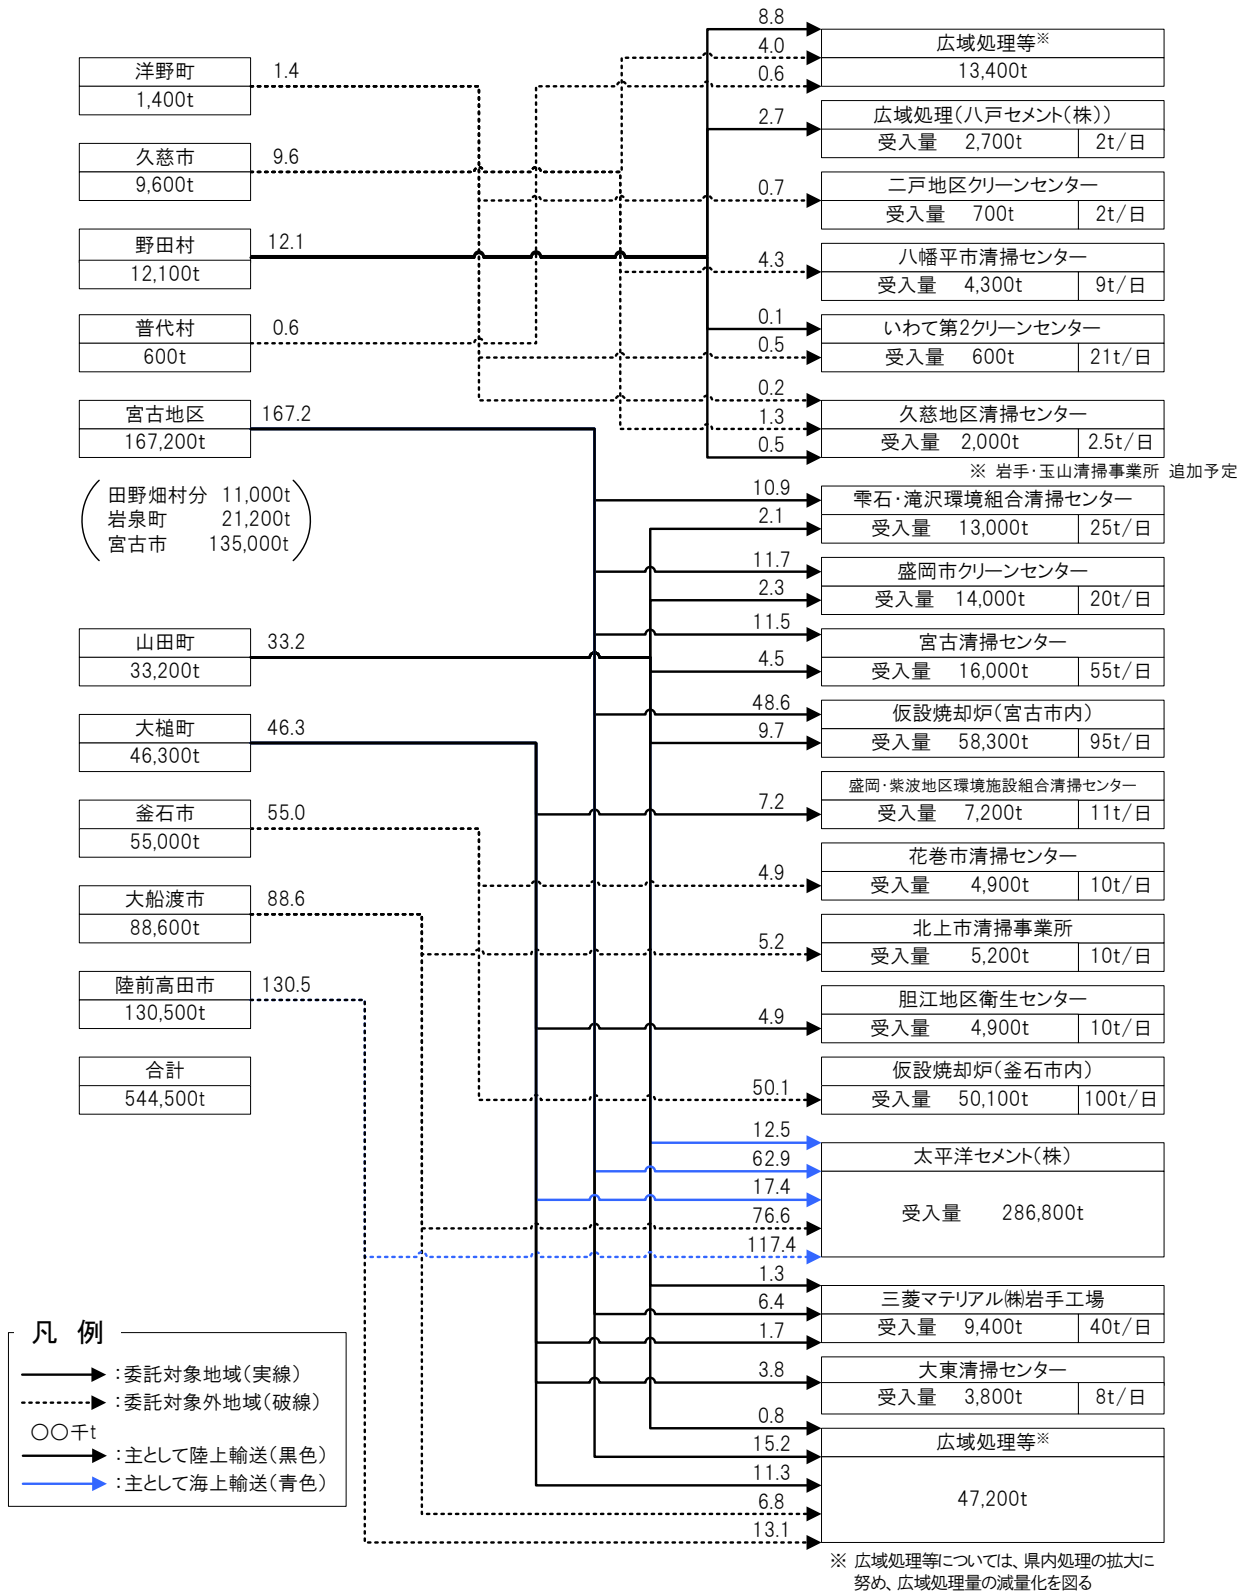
| 洋野町 |
|---|
| 1,400t |

1.4

| 久慈市 |
|---|
| 9,600t |

9.6

| 野田村 |
|---|
| 12,100t |

12.1

| 普代村 |
|---|
| 600t |

0.6

| 宮古地区 |
|---|
| 167,200t |

167.2

田野畑村分 11,000t
岩泉町 21,200t
宮古市 135,000t

| 山田町 |
|---|
| 33,200t |

33.2

| 大槌町 |
|---|
| 46,300t |

46.3

| 釜石市 |
|---|
| 55,000t |

55.0

| 大船渡市 |
|---|
| 88,600t |

88.6

| 陸前高田市 |
|---|
| 130,500t |

130.5

| 合計 |
|---|
| 544,500t |

凡 例
:委託対象地域(実線)
:委託対象外地域(破線)
○○千t
:主として陸上輸送(黒色)
:主として海上輸送(青色)

8.8
4.0
0.6

| 広域処理等※ |
|---|
| 13,400t |

2.7

| 広域処理(八戸セメント(株)) | |
|---|---|
| 受入量 2,700t | 2t/日 |

0.7

| 二戸地区クリーンセンター | |
|---|---|
| 受入量 700t | 2t/日 |

4.3

| 八幡平市清掃センター | |
|---|---|
| 受入量 4,300t | 9t/日 |

0.1
0.5

| いわて第2クリーンセンター | |
|---|---|
| 受入量 600t | 21t/日 |

0.2
1.3
0.5

| 久慈地区清掃センター | |
|---|---|
| 受入量 2,000t | 2.5t/日 |

※ 岩手・玉山清掃事業所 追加予定

10.9
2.1

| 雫石・滝沢環境組合清掃センター | |
|---|---|
| 受入量 13,000t | 25t/日 |

11.7
2.3

| 盛岡市クリーンセンター | |
|---|---|
| 受入量 14,000t | 20t/日 |

11.5
4.5

| 宮古清掃センター | |
|---|---|
| 受入量 16,000t | 55t/日 |

48.6
9.7

| 仮設焼却炉(宮古市内) | |
|---|---|
| 受入量 58,300t | 95t/日 |

7.2

| 盛岡・紫波地区環境施設組合清掃センター | |
|---|---|
| 受入量 7,200t | 11t/日 |

4.9

| 花巻市清掃センター | |
|---|---|
| 受入量 4,900t | 10t/日 |

5.2

| 北上市清掃事業所 | |
|---|---|
| 受入量 5,200t | 10t/日 |

4.9

| 胆江地区衛生センター | |
|---|---|
| 受入量 4,900t | 10t/日 |

50.1

| 仮設焼却炉(釜石市内) | |
|---|---|
| 受入量 50,100t | 100t/日 |

12.5
62.9
17.4
76.6
117.4

| 太平洋セメント(株) |
|---|
| 受入量 286,800t |

1.3
6.4
1.7

| 三菱マテリアル㈱岩手工場 | |
|---|---|
| 受入量 9,400t | 40t/日 |

3.8

| 大東清掃センター | |
|---|---|
| 受入量 3,800t | 8t/日 |

0.8
15.2
11.3
6.8
13.1

| 広域処理等※ |
|---|
| 47,200t |

※ 広域処理等については、県内処理の拡大に努め、広域処理量の減量化を図る